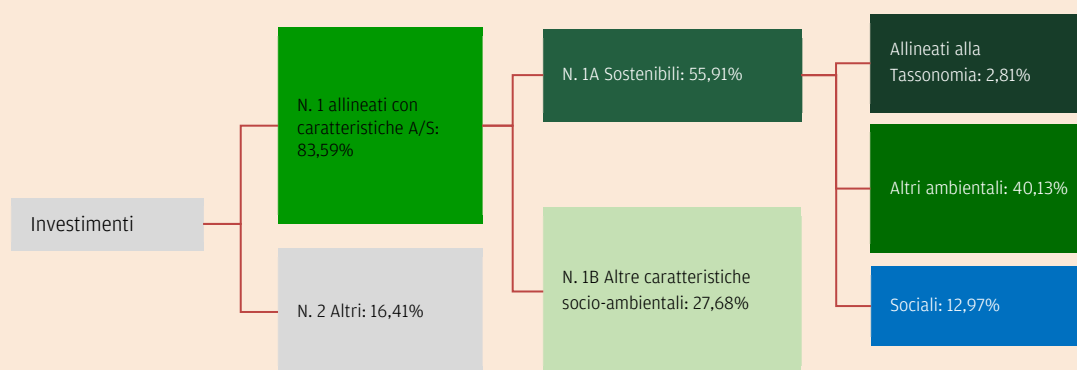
Investimenti

N. 1 allineati con caratteristiche A/S: 83,59%

N. 2 Altri: 16,41%

N. 1A Sostenibili: 55,91%

N. 1B Altre caratteristiche socio-ambientali: 27,68%

Allineati alla Tassonomia: 2,81%

Altri ambientali: 40,13%

Sociali: 12,97%